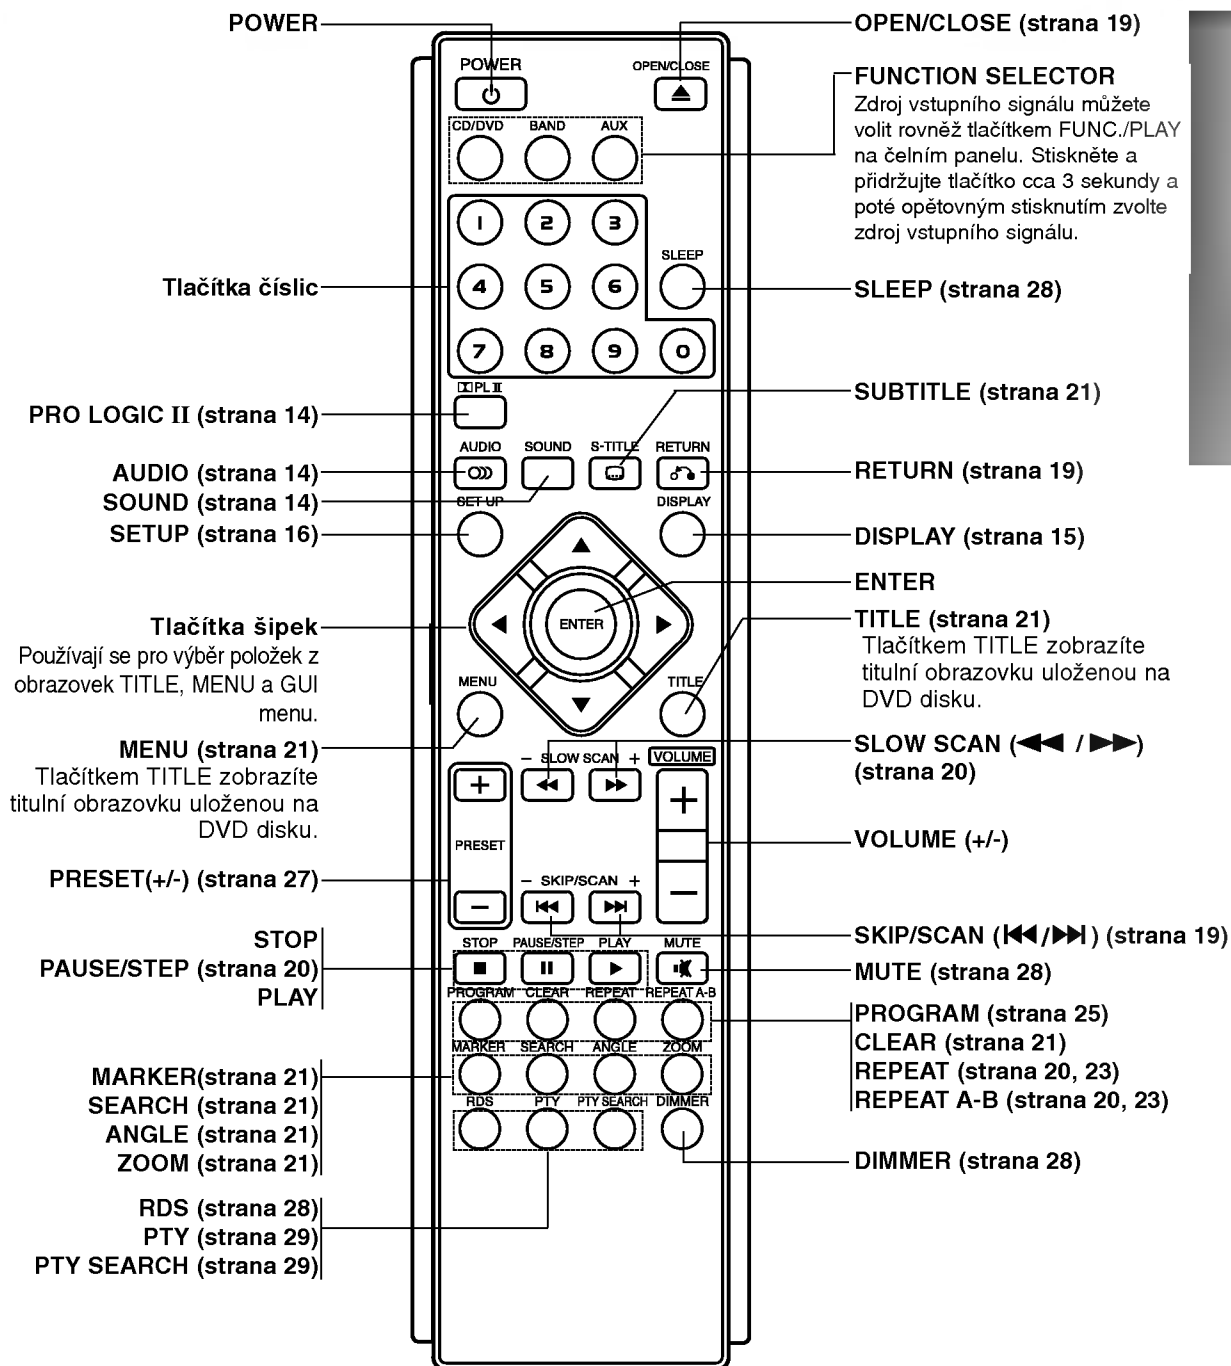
POWER

OPEN/CLOSE (strana 19)

POWER

OPEN/CLOSE

FUNCTION SELECTOR
Zdroj vstupního signálu můžete volit rovněž tlačítkem FUNC./PLAY na čelním panelu. Stiskněte a přidržujte tlačítko cca 3 sekundy a poté opětovným stisknutím zvolte zdroj vstupního signálu.

CD/DVD BAND AUX

1 2 3

SLEEP

Tlačítka číslic

4 5 6

SLEEP (strana 28)

7 8 9 0

PL II

SUBTITLE (strana 21)

PRO LOGIC II (strana 14)

AUDIO SOUND S-TITLE RETURN

AUDIO (strana 14)

RETURN (strana 19)

SOUND (strana 14)

SET UP

DISPLAY

SETUP (strana 16)

DISPLAY (strana 15)

ENTER

ENTER

Tlačítka šipek
Používají se pro výběr položek z obrazovek TITLE, MENU a GUI menu.

TITLE (strana 21)
Tlačítkem TITLE zobrazíte titulní obrazovku uloženou na DVD disku.

MENU

TITLE

MENU (strana 21)
Tlačítkem TITLE zobrazíte titulní obrazovku uloženou na DVD disku.

– SLOW SCAN + VOLUME

SLOW SCAN (◀◀ / ▶▶)
(strana 20)

+

PRESET

VOLUME (+/-)

–

PRESET(+/-) (strana 27)

– SKIP/SCAN +

STOP
PAUSE/STEP (strana 20)
PLAY

SKIP/SCAN (|◀◀/▶▶|) (strana 19)

STOP PAUSE/STEP PLAY MUTE

MUTE (strana 28)

PROGRAM CLEAR REPEAT REPEAT A-B

PROGRAM (strana 25)
CLEAR (strana 21)
REPEAT (strana 20, 23)
REPEAT A-B (strana 20, 23)

MARKER SEARCH ANGLE ZOOM

MARKER(strana 21)
SEARCH (strana 21)
ANGLE (strana 21)
ZOOM (strana 21)

RDS PTY PTY SEARCH DIMMER

DIMMER (strana 28)

RDS (strana 28)
PTY (strana 29)
PTY SEARCH (strana 29)